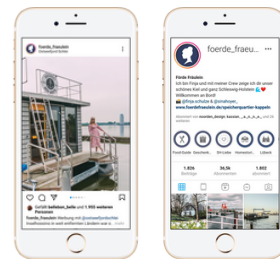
foerde_fraeulein
Hausboot Kiel

Gefällt belinken_belle und 1.955 weiteren Personen
foerde_fraeulein Werbung mit @seinwelt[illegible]
Hausboote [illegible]

foerde_fraeu...

Förde Fräulein
Ich bin Finja und mit meiner Crew zeige ich dir unser schönes Kiel und ganz Schleswig-Holstein
Willkommen an Bord!
@finja.schulze & @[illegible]
www.foerdefraeulein.de/speicherpartie-kappeln
Abonniert von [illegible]

Food Guide | Geschenk... | SH Liebe | Hamburg | Lübeck

1.826 Beiträge | 34,5k Abonnenten | 1.802 abonniert